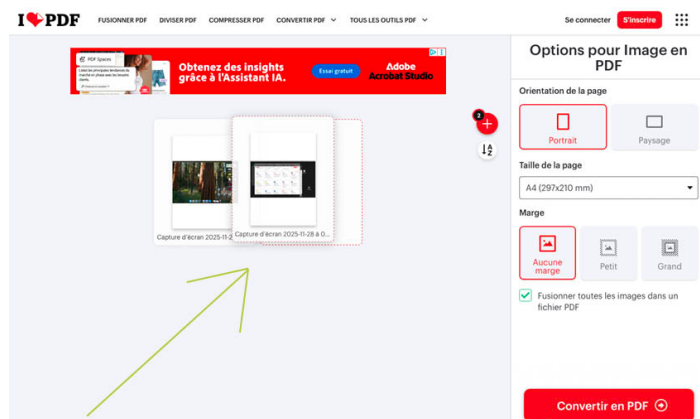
I❤PDF FUSIONNER PDF DIVISER PDF COMPRESSER PDF CONVERTIR PDF TOUS LES OUTILS PDF Se connecter S'inscrire

PDF Spaces
Obtenez des insights grâce à l'Assistant IA.
Essai gratuit
Adobe
Acrobat Studio

2

Capture d'écran 2025-11-2
Capture d'écran 2025-11-28 à 0...

Options pour Image en PDF

Orientation de la page
Portrait
Paysage

Taille de la page
A4 (297x210 mm)

Marge
Aucune marge
Petit
Grand

Fusionner toutes les images dans un fichier PDF

Convertir en PDF